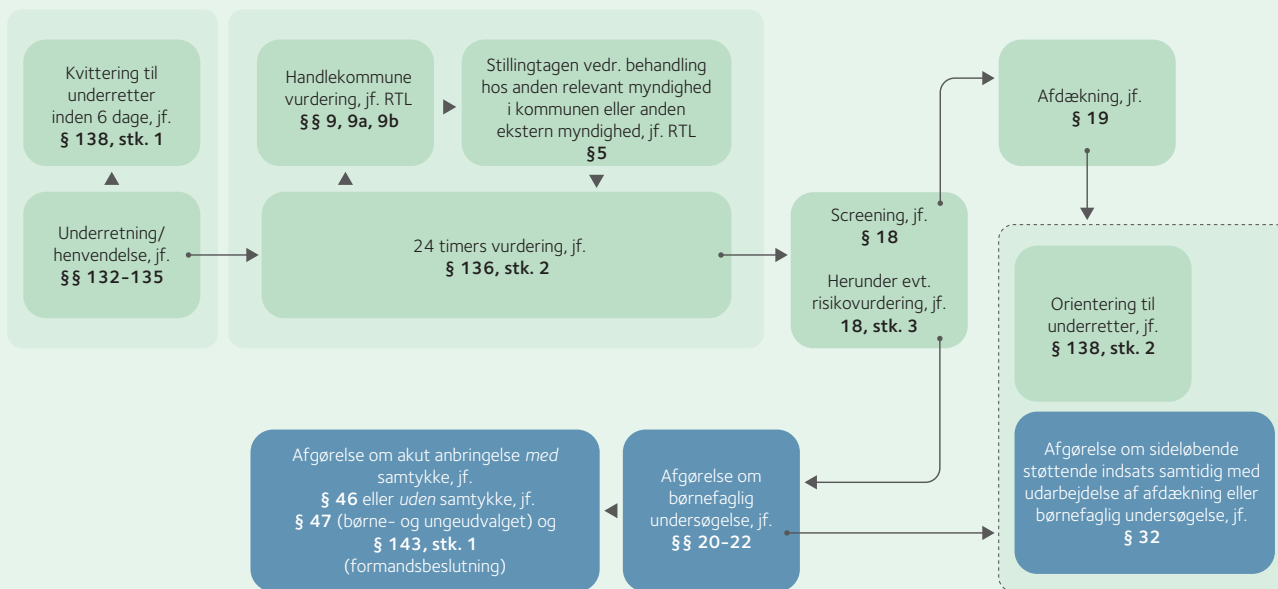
Kvittering til underretter inden 6 dage, jf. **§ 138, stk. 1**

Underretning/ henvendelse, jf. **§§ 132-135**

Handlekommune vurdering, jf. RTL **§§ 9, 9a, 9b**

Stillingtagen vedr. behandling hos anden relevant myndighed i kommunen eller anden ekstern myndighed, jf. RTL **§5**

24 timers vurdering, jf. **§ 136, stk. 2**

Screening, jf. **§ 18**

Herunder evt. risikovurdering, jf. **18, stk. 3**

Afdækning, jf. **§ 19**

Orientering til underretter, jf. **§ 138, stk. 2**

Afgørelse om sideløbende støttende indsats samtidig med udarbejdelse af afdækning eller børnefaglig undersøgelse, jf. **§ 32**

Afgørelse om børnefaglig undersøgelse, jf. **§§ 20-22**

Afgørelse om akut anbringelse *med* samtykke, jf. **§ 46** eller *uden* samtykke, jf. **§ 47** (børne- og ungeudvalget) og **§ 143, stk. 1** (formandsbeslutning)